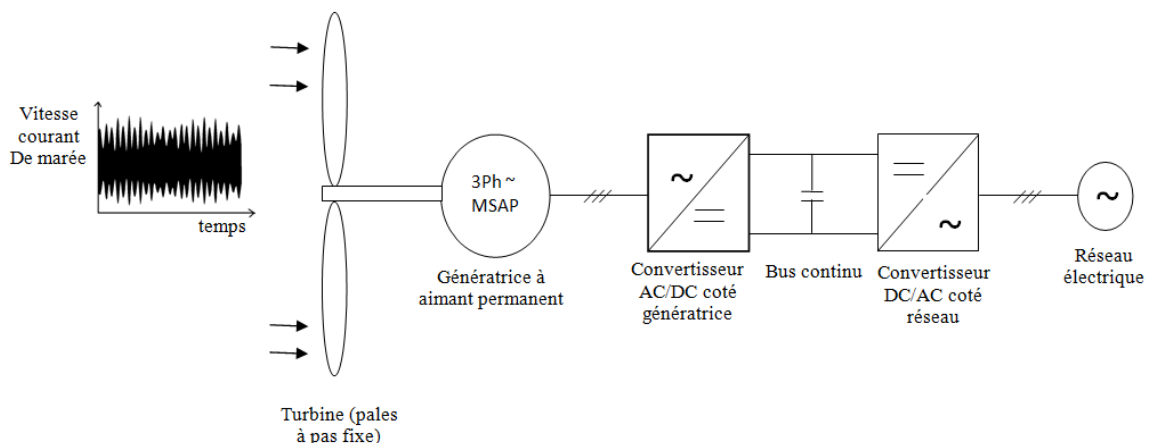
Vitesse courant De marée

temps

3Ph ~
MSAP

Génératrice à aimant permanent

~
=

Convertisseur AC/DC coté génératrice

Bus continu

=
~

Convertisseur DC/AC coté réseau

~

Réseau électrique

Turbine (pales à pas fixe)